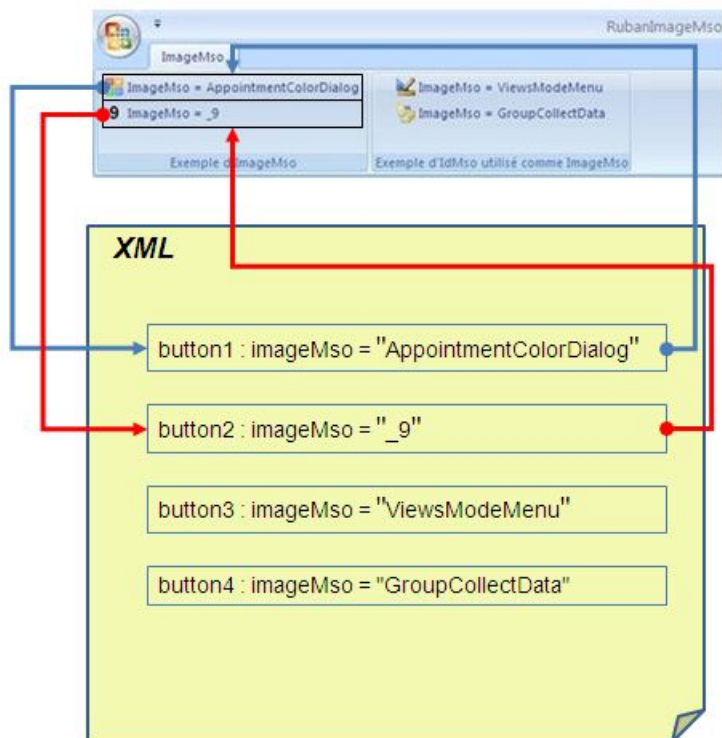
RubanImageMso

ImageMso

ImageMso = AppointmentColorDialog

9 ImageMso = _9

Exemple d'ImageMso

ImageMso = ViewsModeMenu

ImageMso = GroupCollectData

Exemple d'IdMso utilisé comme ImageMso

XML

button1 : imageMso = "AppointmentColorDialog"

button2 : imageMso = "_9"

button3 : imageMso = "ViewsModeMenu"

button4 : imageMso = "GroupCollectData"